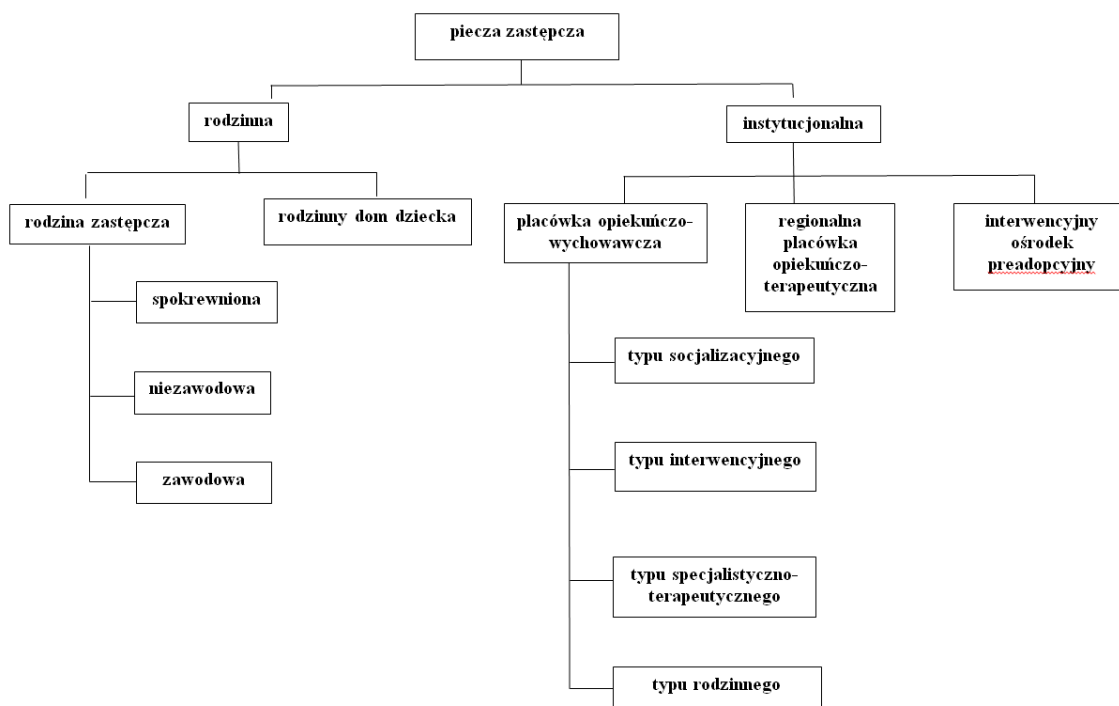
piecza zastępcza

rodzinna

instytucjonalna

rodzina zastępcza

rodzinny dom dziecka

placówka opiekuńczo-wychowawcza

regionalna placówka opiekuńczo-terapeutyczna

interwencyjny ośrodek preadopcyjny

spokrewniona

niezawodowa

zawodowa

typu socjalizacyjnego

typu interwencyjnego

typu specjalistyczno-terapeutycznego

typu rodzinnego